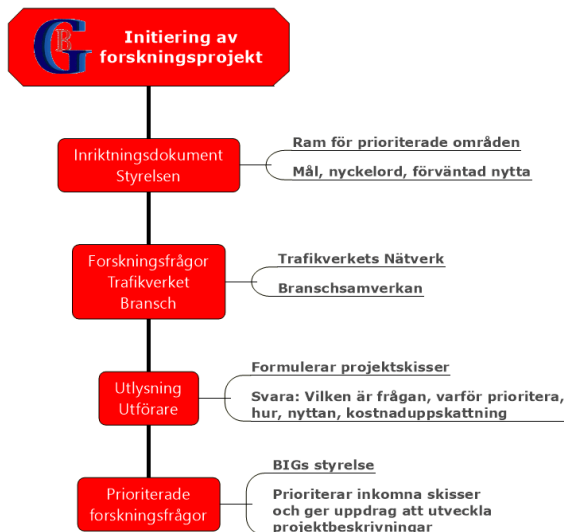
BIG

Initiering av forskningsprojekt

Inriktningsdokument Styrelsen

Ram för prioriterade områden

Mål, nyckelord, förväntad nytta

Forskningsfrågor Trafikverket Bransch

Trafikverkets Nätverk

Branschsamverkan

Utlysning Utförare

Formulerar projektskisser

Svara: Vilken är frågan, varför prioritera, hur, nyttan, kostnaduppskattning

Prioriterade forskningsfrågor

BIGs styrelse

Prioriterar inkomna skisser och ger uppdrag att utveckla projektbeskrivningar